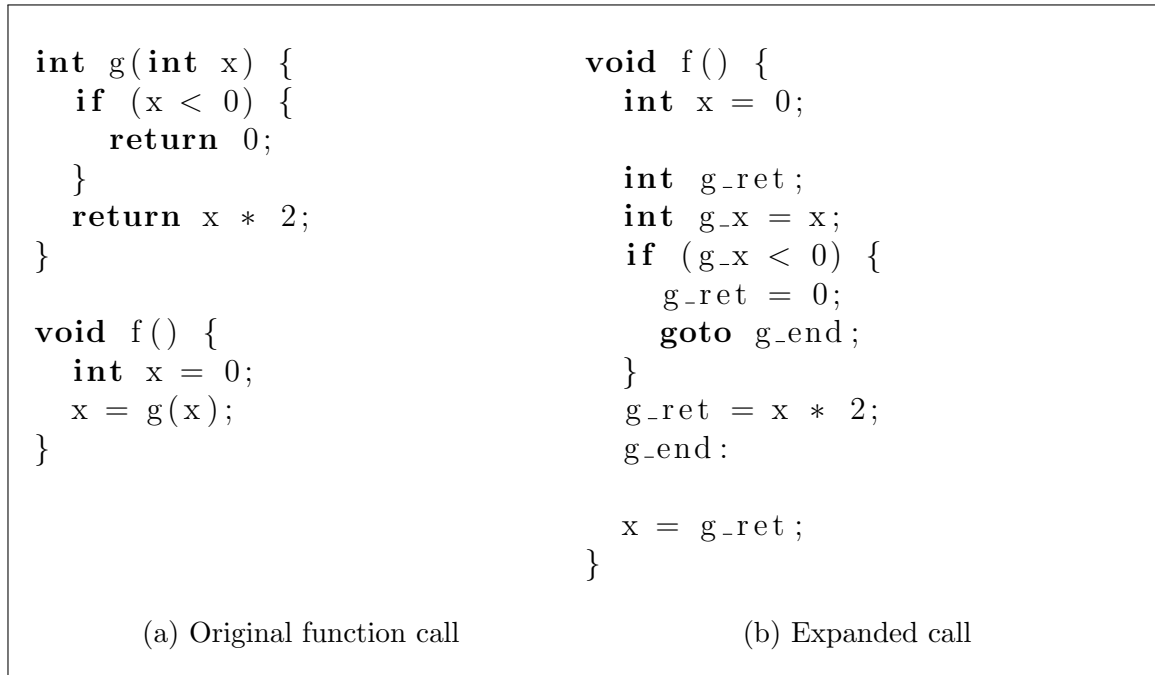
int g(int x) {
  if (x < 0) {
    return 0;
  }
  return x * 2;
}

void f() {
  int x = 0;
  x = g(x);
}

(a) Original function call

void f() {
  int x = 0;

  int g_ret;
  int g_x = x;
  if (g_x < 0) {
    g_ret = 0;
    goto g_end;
  }
  g_ret = x * 2;
  g_end:

  x = g_ret;
}

(b) Expanded call